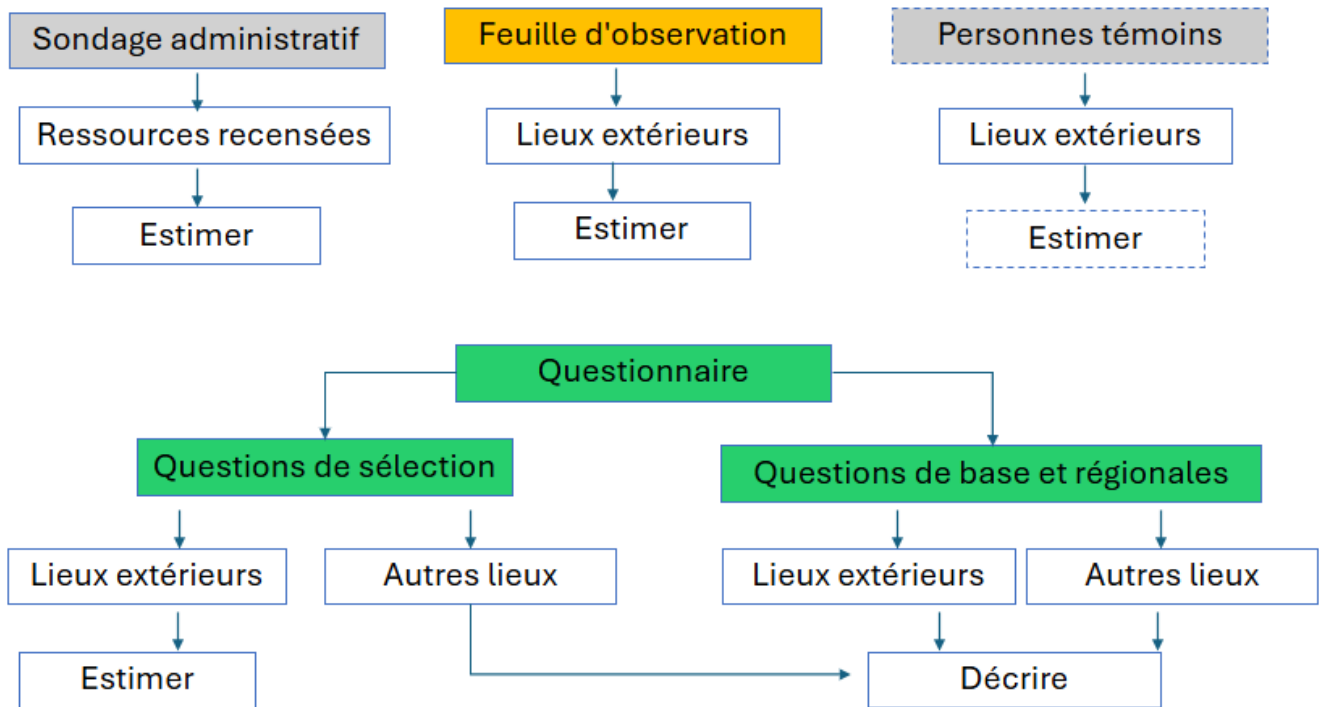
Sondage administratif

Ressources recensées

Estimer

Feuille d'observation

Lieux extérieurs

Estimer

Personnes témoins

Lieux extérieurs

Estimer

Questionnaire

Questions de sélection

Lieux extérieurs

Estimer

Autres lieux

Questions de base et régionales

Lieux extérieurs

Autres lieux

Décrire